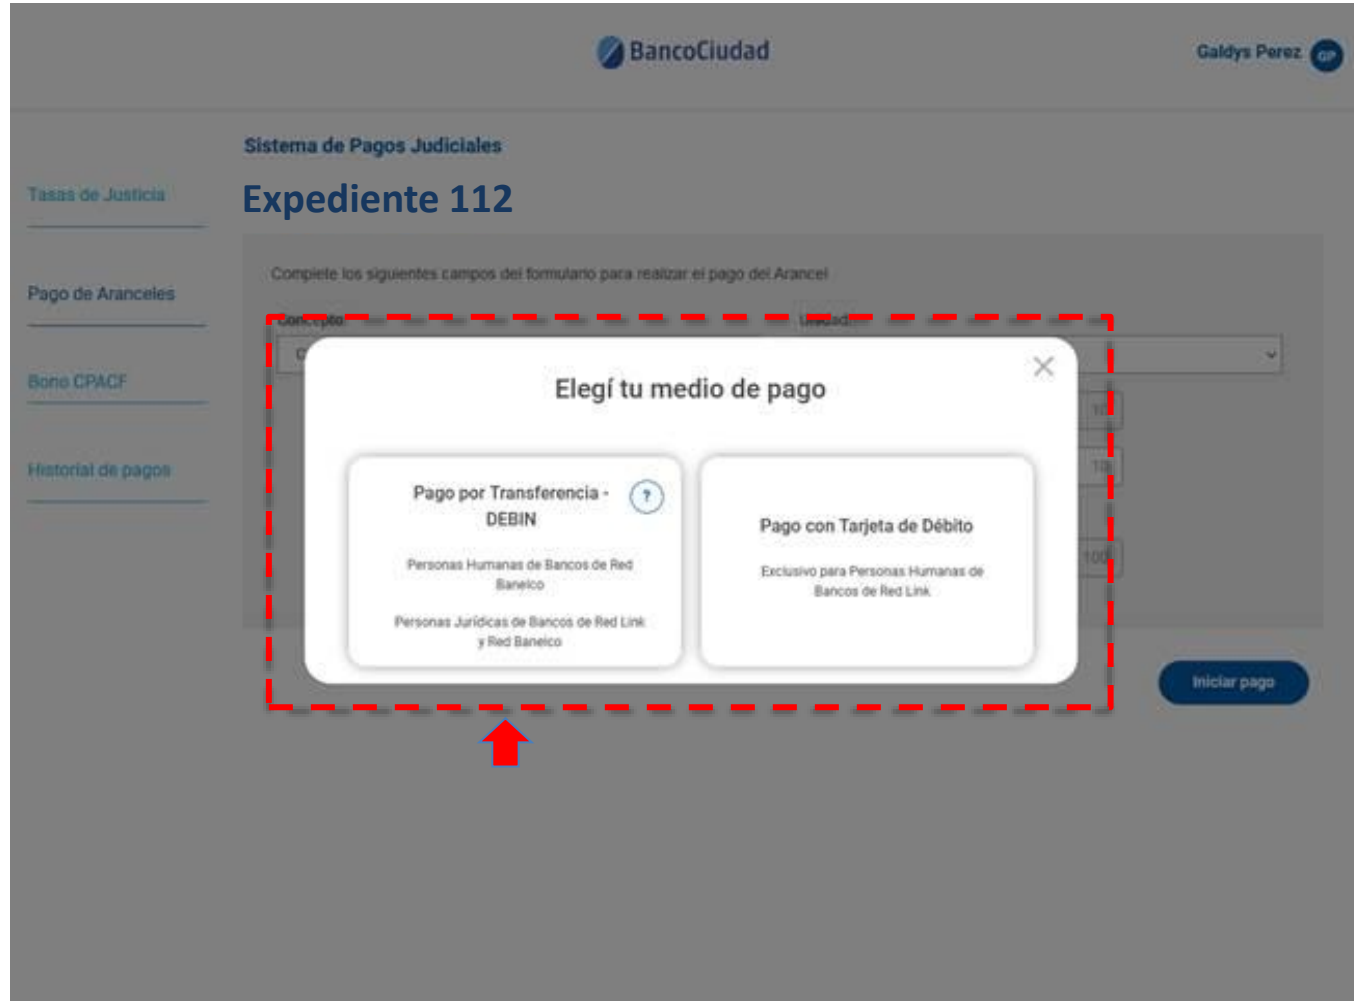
BancoCiudad

Galdys Perez GP

Sistema de Pagos Judiciales

Tasas de Justicia

Expediente 112

Pago de Aranceles

Bono CPACF

Historial de pagos

Complete los siguientes campos del formulario para realizar el pago del Arancel

Concepto

Unidad

Elegí tu medio de pago

Pago por Transferencia - DEBIN

Personas Humanas de Bancos de Red Banelco

Personas Jurídicas de Bancos de Red Link y Red Banelco

Pago con Tarjeta de Débito

Exclusivo para Personas Humanas de Bancos de Red Link

Iniciar pago